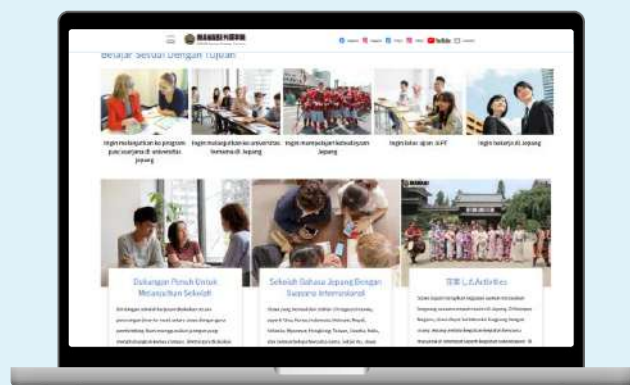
Belajar Sesuai Dengan Tujuan

Ingin melanjutkan ke program pascasarjana di universitas Jepang

Ingin melanjutkan ke universitas Jepang

Ingin mempelajari kebudayaan Jepang

Ingin lulus ujian JLPT

Ingin bekerja di Jepang

Dukungan Penuh Untuk Melanjutkan Sekolah

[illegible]

Sekolah Bahasa Jepang Dengan Suasana Internasional

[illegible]

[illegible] Activities

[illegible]